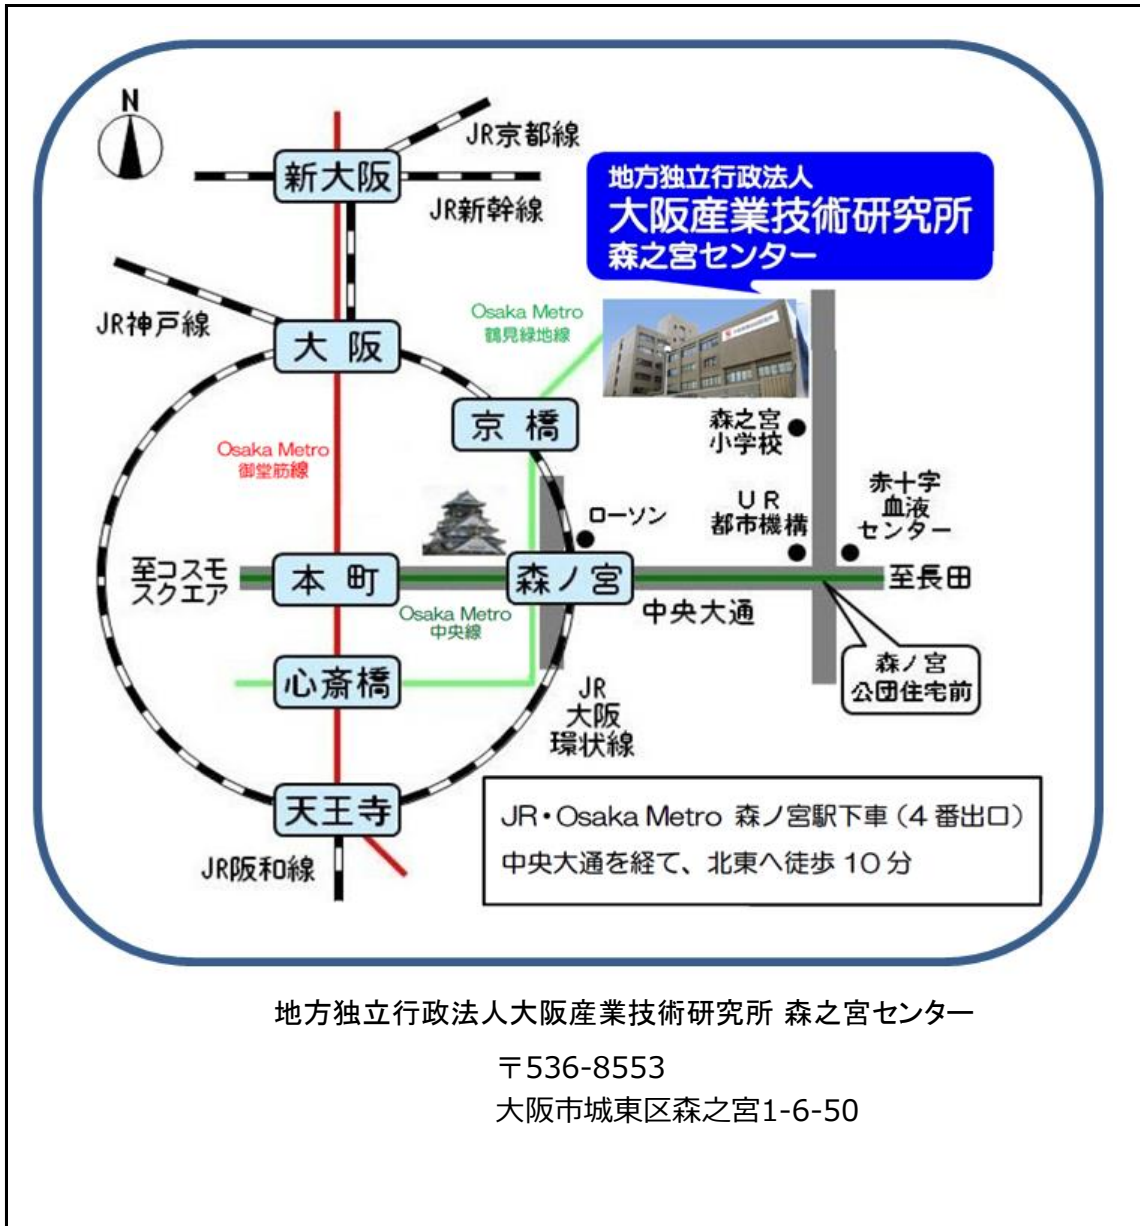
N

JR京都線

新大阪

JR新幹線

地方独立行政法人
大阪産業技術研究所
森之宮センター

JR神戸線

大阪

Osaka Metro
鶴見緑地線

京橋

森之宮
小学校

Osaka Metro
御堂筋線

ローソン

UR
都市機構

赤十字
血液
センター

至コスモスクエア

本町

森ノ宮

至長田

Osaka Metro
中央線

中央大通

森ノ宮
公団住宅前

心斎橋

JR
大阪
環状線

天王寺

JR・Osaka Metro 森ノ宮駅下車（4番出口）
中央大通を経て、北東へ徒歩10分

JR阪和線

地方独立行政法人大阪産業技術研究所 森之宮センター

〒536-8553
大阪市城東区森之宮1-6-50